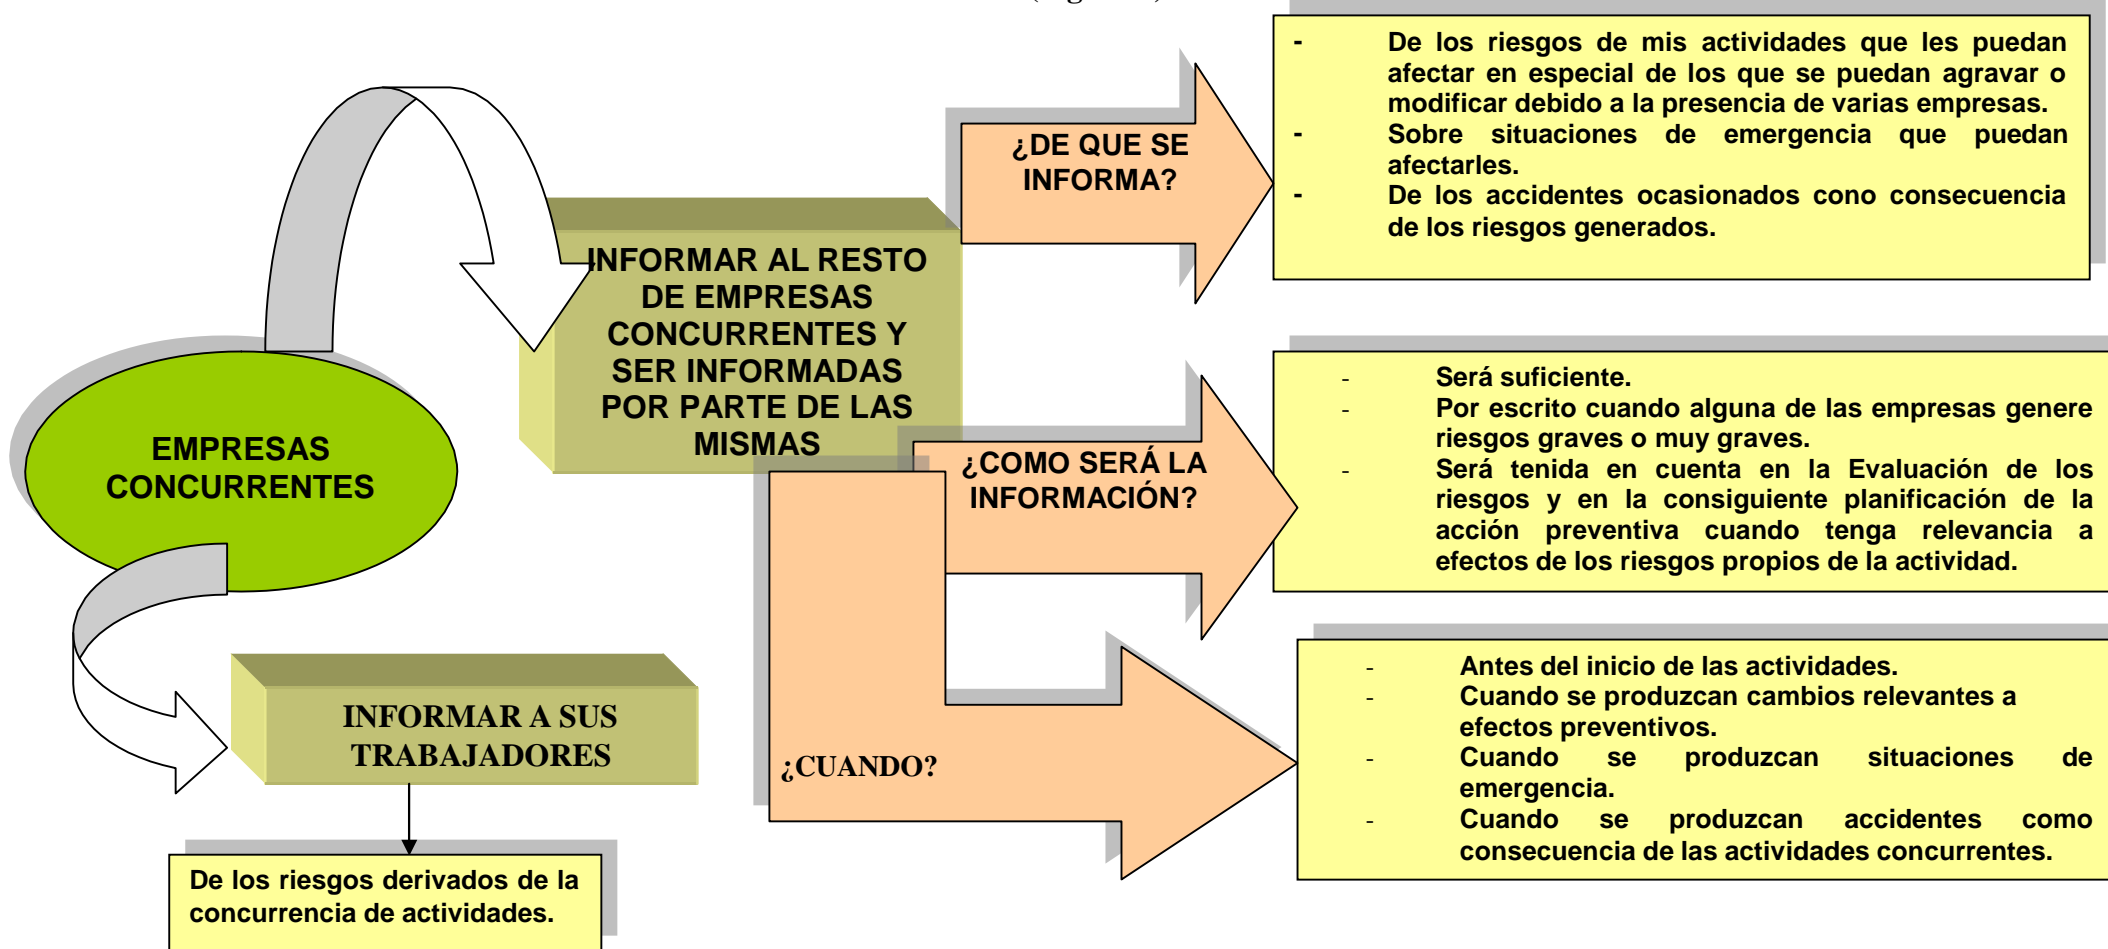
EMPRESAS CONCURRENTES

INFORMAR AL RESTO DE EMPRESAS CONCURRENTES Y SER INFORMADAS POR PARTE DE LAS MISMAS

¿DE QUE SE INFORMA?

- De los riesgos de mis actividades que les puedan afectar en especial de los que se puedan agravar o modificar debido a la presencia de varias empresas.
- Sobre situaciones de emergencia que puedan afectarles.
- De los accidentes ocasionados cono consecuencia de los riesgos generados.

¿COMO SERÁ LA INFORMACIÓN?

- Será suficiente.
- Por escrito cuando alguna de las empresas genere riesgos graves o muy graves.
- Será tenida en cuenta en la Evaluación de los riesgos y en la consiguiente planificación de la acción preventiva cuando tenga relevancia a efectos de los riesgos propios de la actividad.

¿CUANDO?

- Antes del inicio de las actividades.
- Cuando se produzcan cambios relevantes a efectos preventivos.
- Cuando se produzcan situaciones de emergencia.
- Cuando se produzcan accidentes como consecuencia de las actividades concurrentes.

INFORMAR A SUS TRABAJADORES

De los riesgos derivados de la concurrencia de actividades.